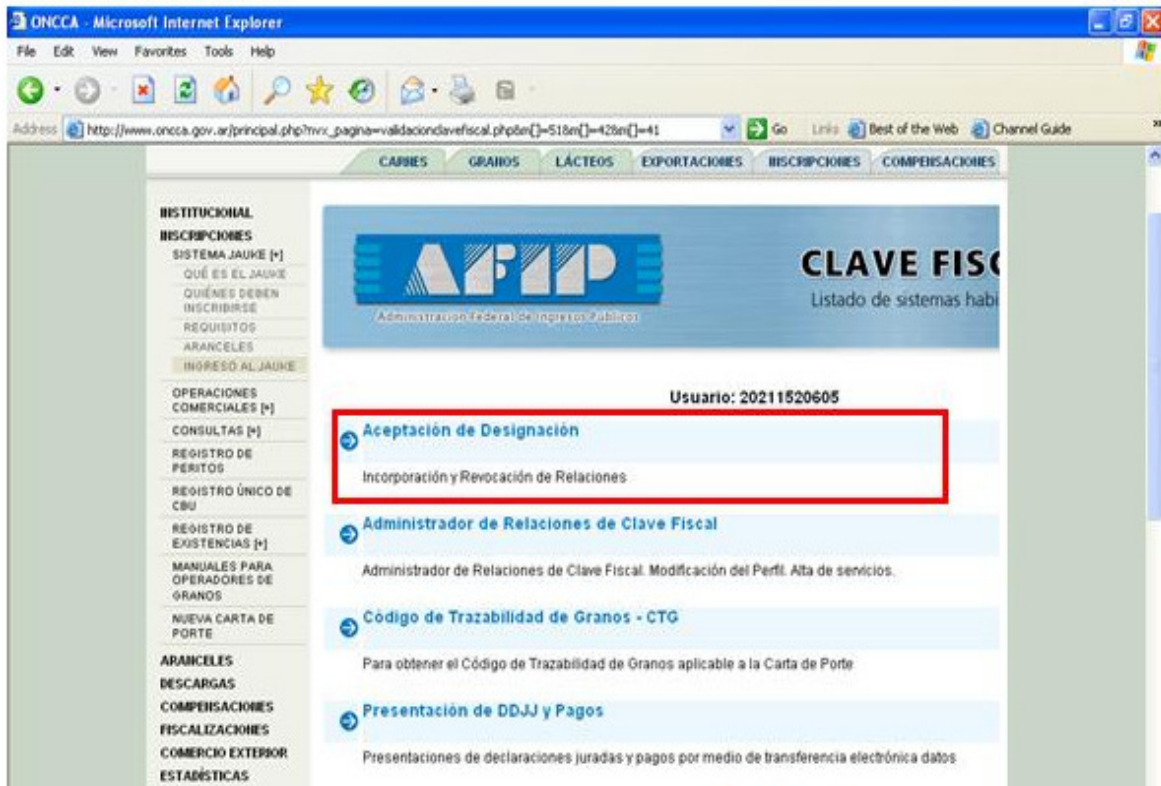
ONCCA - Microsoft Internet Explorer

File Edit View Favorites Tools Help

Address http://www.oncca.gov.ar/principal.php?nvx_pagina=validacionclavefiscal.php&m[]=51&m[]=42&m[]=41 Go Links Best of the Web Channel Guide

CARNES GRANOS LÁCTEOS EXPORTACIONES INSCRIPCIONES COMPENSACIONES

INSTITUCIONAL
INSCRIPCIONES
SISTEMA JAUKE [+]
QUÉ ES EL JAUKE
QUIÉNES DEBEN INSCRIBIRSE
REQUISITOS
ARANCELES
INGRESO AL JAUKE
OPERACIONES COMERCIALES [+]
CONSULTAS [+]
REGISTRO DE PERITOS
REGISTRO ÚNICO DE CBU
REGISTRO DE EXISTENCIAS [+]
MANUALES PARA OPERADORES DE GRANOS
NUEVA CARTA DE PORTE
ARANCELES
DESCARGAS
COMPENSACIONES
FISCALIZACIONES
COMERCIO EXTERIOR
ESTADÍSTICAS

AFIP
Administración Federal de Ingresos Públicos

CLAVE FISC
Listado de sistemas habi

Usuario: 20211520605

Aceptación de Designación

Incorporación y Revocación de Relaciones

Administrador de Relaciones de Clave Fiscal

Administrador de Relaciones de Clave Fiscal. Modificación del Perfil. Alta de servicios.

Código de Trazabilidad de Granos - CTG

Para obtener el Código de Trazabilidad de Granos aplicable a la Carta de Porte

Presentación de DDJJ y Pagos

Presentaciones de declaraciones juradas y pagos por medio de transferencia electrónica datos